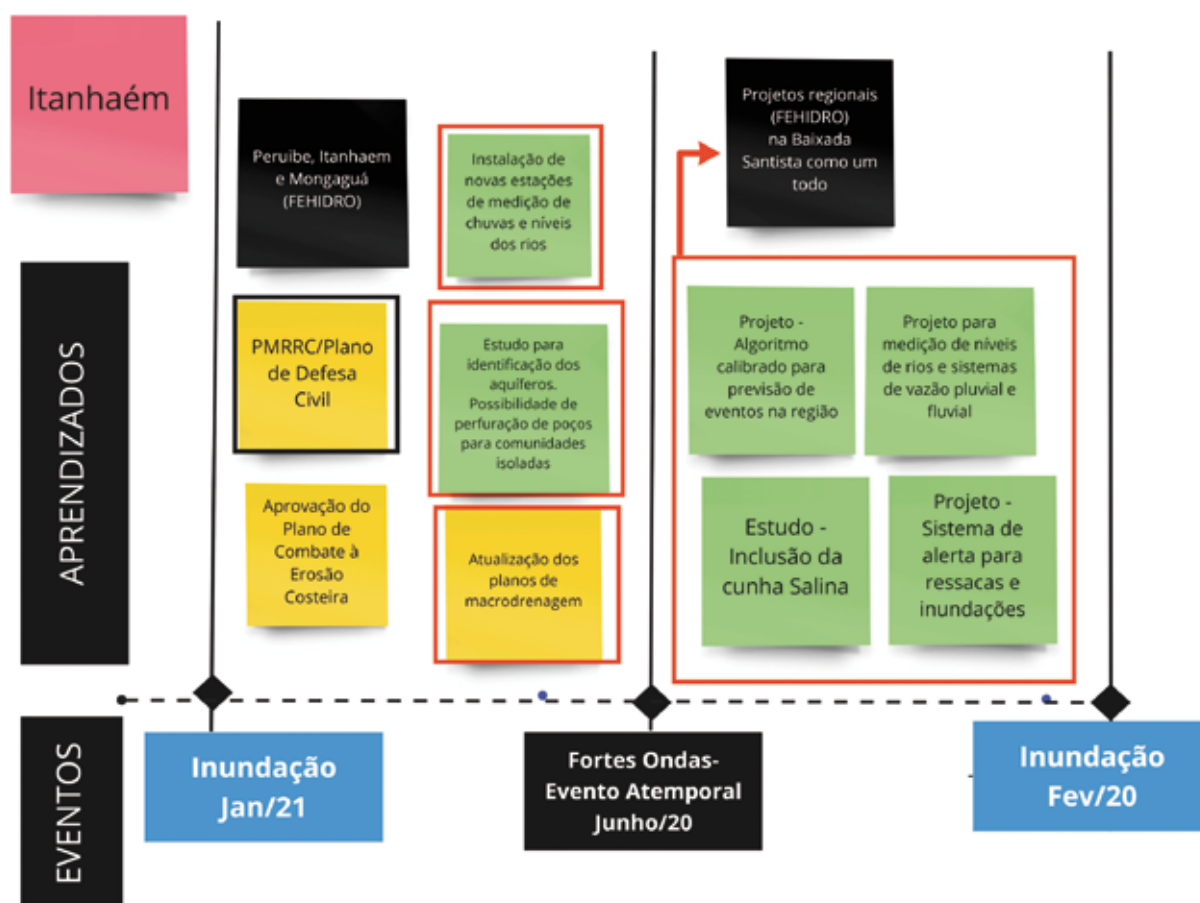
Itanhaém

APRENDIZADOS

Peruibe, Itanhaem e Mongaguá (FEHIDRO)

PMRRC/Plano de Defesa Civil

Aprovação do Plano de Combate à Erosão Costeira

Instalação de novas estações de medição de chuvas e níveis dos rios

Estudo para identificação dos aquíferos. Possibilidade de perfuração de poços para comunidades isoladas

Atualização dos planos de macrodrenagem

Projetos regionais (FEHIDRO) na Baixada Santista como um todo

Projeto - Algoritmo calibrado para previsão de eventos na região

Projeto para medição de níveis de rios e sistemas de vazão pluvial e fluvial

Estudo - Inclusão da cunha Salina

Projeto - Sistema de alerta para ressacas e inundações

EVENTOS

Inundação Jan/21

Fortes Ondas- Evento Atemporal Junho/20

Inundação Fev/20